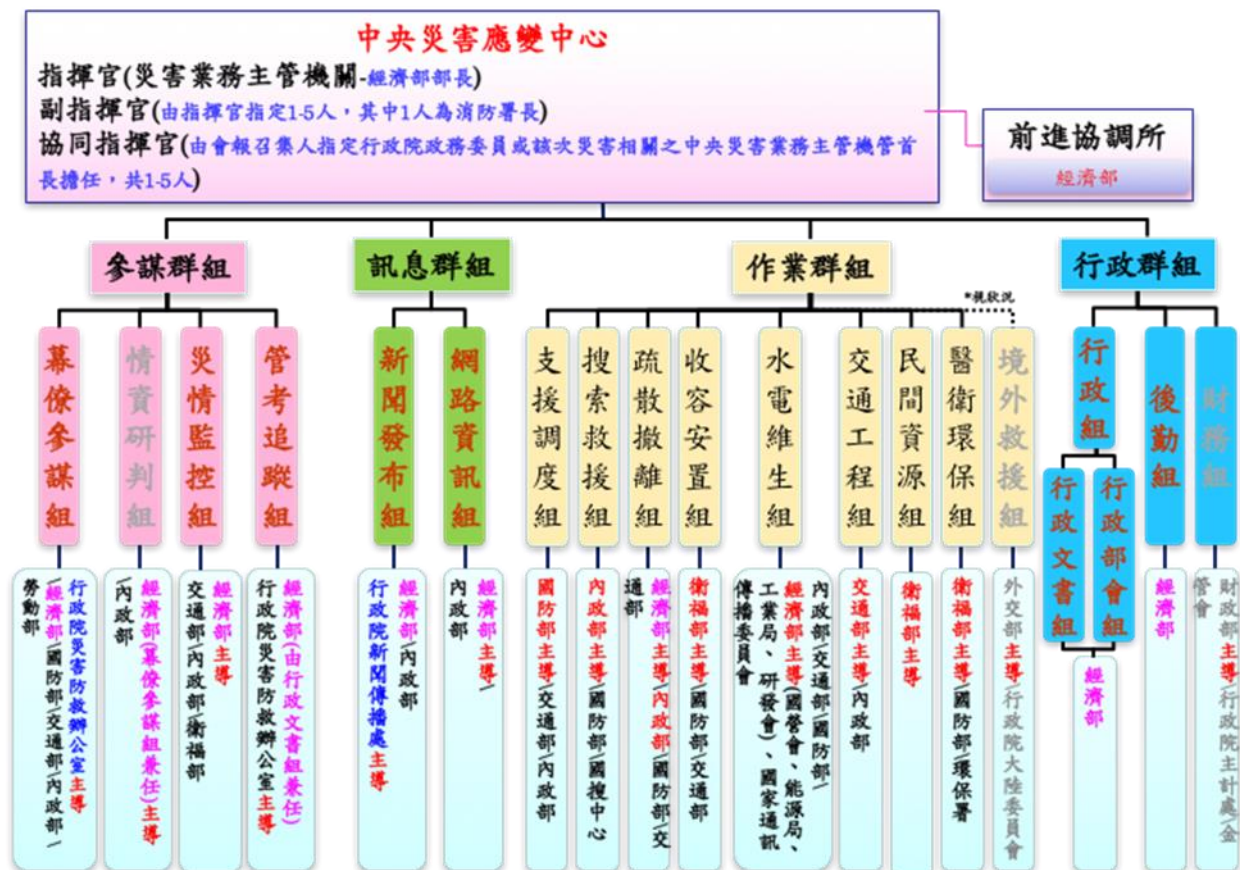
中央災害應變中心
指揮官(災害業務主管機關-經濟部部長)
副指揮官(由指揮官指定1-5人，其中1人為消防署長)
協同指揮官(由會報召集人指定行政院政務委員或該次災害相關之中央災害業務主管機管首長擔任，共1-5人)

前進協調所
經濟部

參謀群組
幕僚參謀組
經濟部、行政院災害防救辦公室主導/國防部/交通部/內政部/勞動部
情資研判組
經濟部(幕僚參謀組兼任)主導/內政部
災情監控組
經濟部主導/交通部/內政部/衛福部
管考追蹤組
經濟部(由行政文書組兼任)/行政院災害防救辦公室主導

訊息群組
新聞發布組
經濟部/內政部/行政院新聞傳播處主導
網路資訊組
經濟部主導/內政部

作業群組
支援調度組
國防部主導/交通部/內政部
搜索救援組
內政部主導/國防部/國搜中心
疏散撤離組
經濟部主導/內政部/國防部/交通部
收容安置組
衛福部主導/國防部/交通部
水電維生組
經濟部主導(國營會、能源局、工業局、研發會)、國家通訊傳播委員會/內政部/交通部/國防部
交通工程組
交通部主導/內政部
民間資源組
衛福部主導
醫衛環保組
衛福部主導/國防部/環保署
*視狀況
境外救援組
外交部主導/行政院大陸委員會

行政群組
行政組
行政文書組
行政部會組
經濟部
後勤組
經濟部
財務組
財政部主導/行政院主計處/金管會